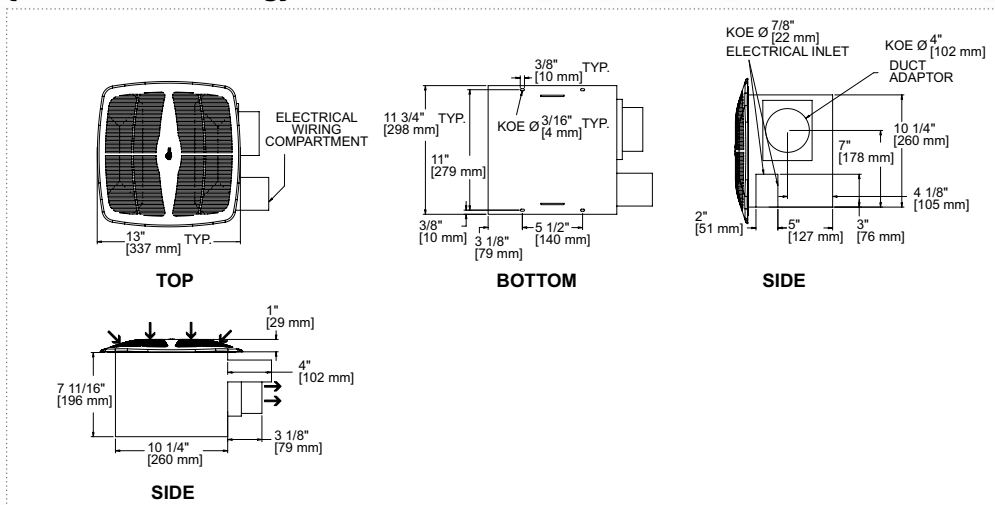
ELECTRICAL WIRING COMPARTMENT

13" [337 mm] TYP.

TOP

3/8" [10 mm] TYP.

11 3/4" [298 mm] TYP.

KOE Ø 3/16" [4 mm] TYP.

11" [279 mm]

3/8" [10 mm]

3 1/8" [79 mm]

5 1/2" [140 mm]

BOTTOM

KOE Ø 7/8" [22 mm]

ELECTRICAL INLET

KOE Ø 4" [102 mm]

DUCT ADAPTOR

10 1/4" [260 mm]

7" [178 mm]

4 1/8" [105 mm]

2" [51 mm]

5" [127 mm]

3" [76 mm]

SIDE

1" [29 mm]

4" [102 mm]

7 11/16" [196 mm]

10 1/4" [260 mm]

3 1/8" [79 mm]

SIDE